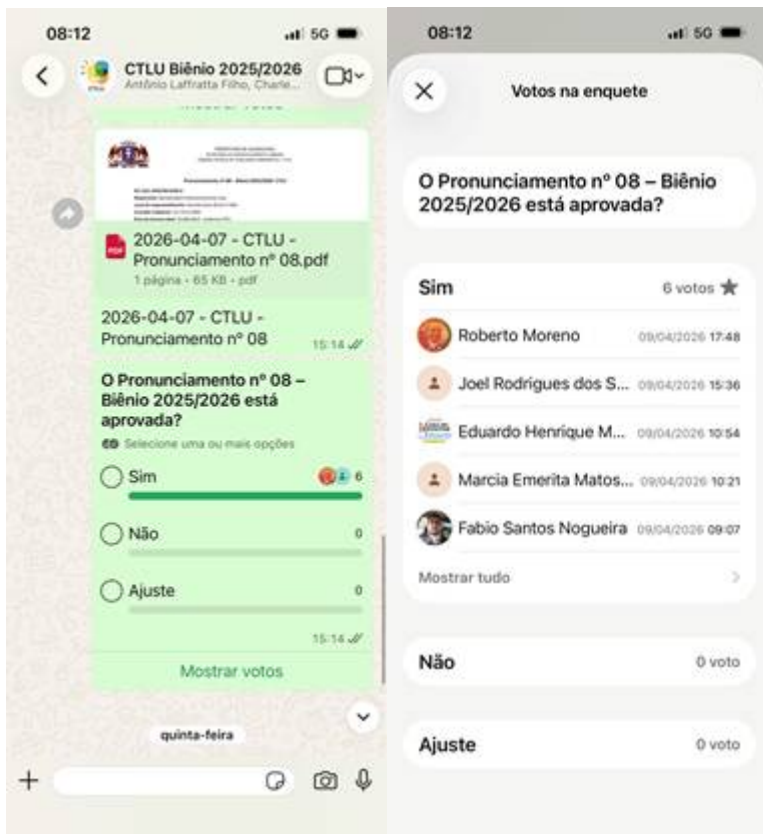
08:12
5G

CTLU Biênio 2025/2026
Antônio Laffratta Filho, Charle...

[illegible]

2026-04-07 - CTLU - Pronunciamento nº 08.pdf
1 página • 65 KB • pdf

2026-04-07 - CTLU - Pronunciamento nº 08
15:14

O Pronunciamento nº 08 – Biênio 2025/2026 está aprovada?
Selecione uma ou mais opções

Sim 6

Não 0

Ajuste 0

15:14

Mostrar votos

quinta-feira

08:12
5G

Votos na enquete

O Pronunciamento nº 08 – Biênio 2025/2026 está aprovada?

Sim 6 votos

Roberto Moreno 09/04/2026 17:48

Joel Rodrigues dos S... 09/04/2026 15:36

Eduardo Henrique M... 09/04/2026 10:54

Marcia Emerita Matos... 09/04/2026 10:21

Fabio Santos Nogueira 09/04/2026 09:07

Mostrar tudo

Não 0 voto

Ajuste 0 voto